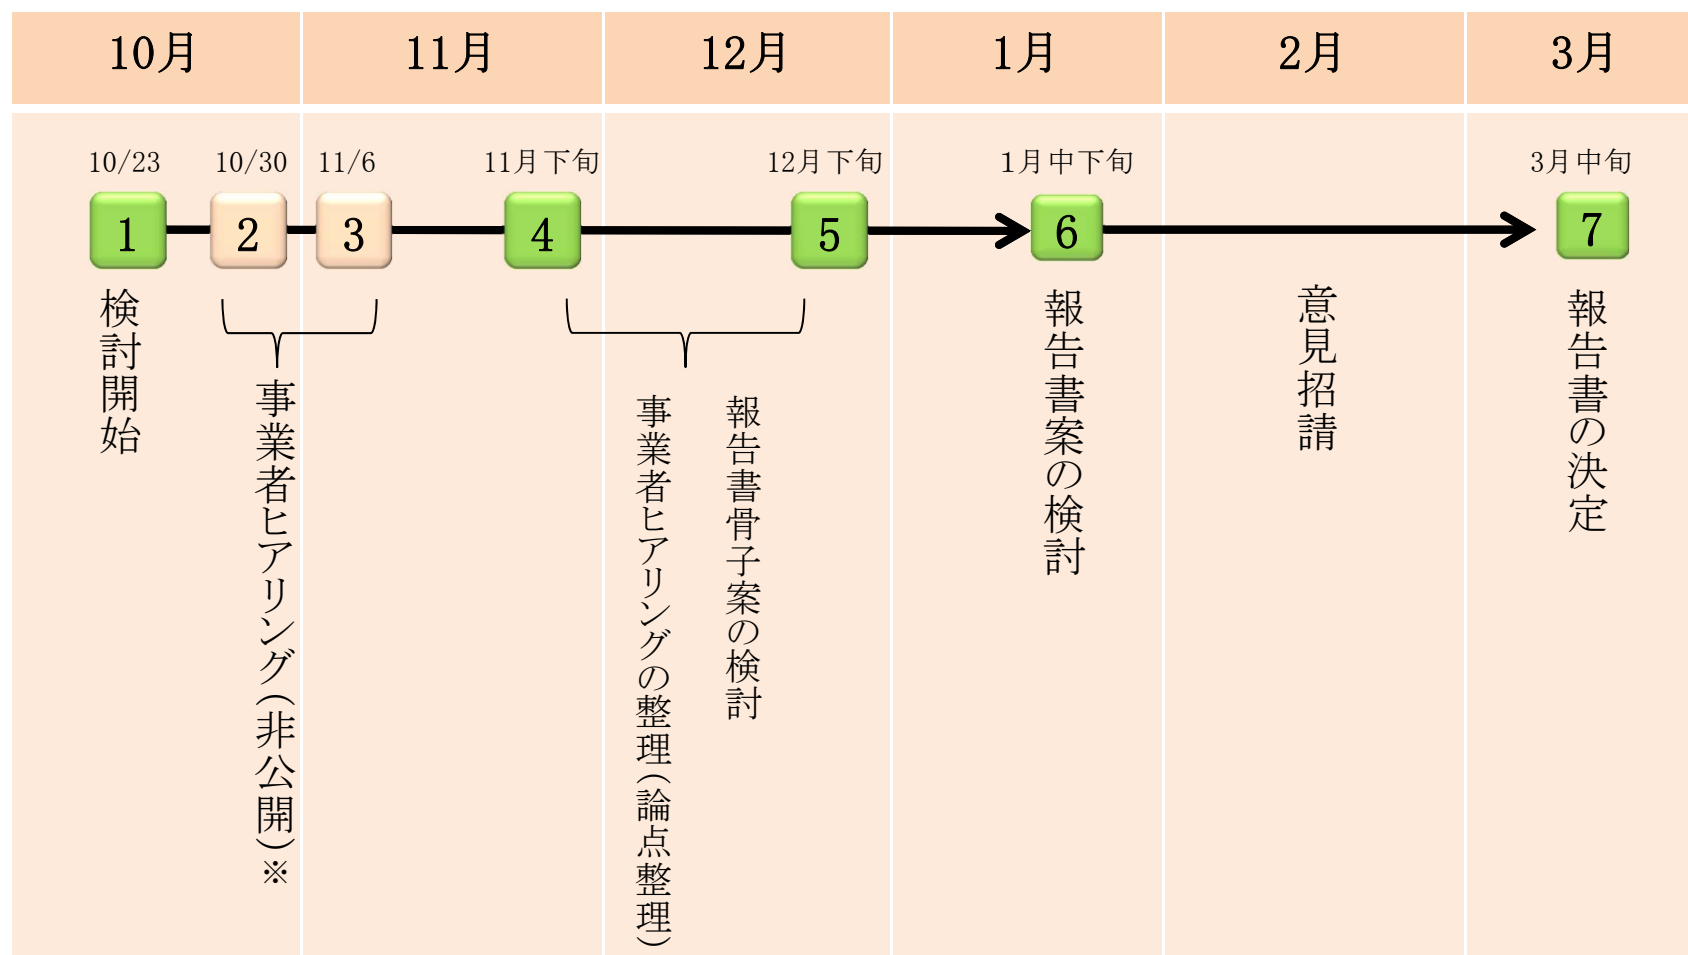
| 10月 | 11月 | 12月 | 1月 | 2月 | 3月 |
|---|---|---|---|---|---|

10/23
1
検討開始

10/30
2

11/6
3

事業者ヒアリング(非公開)※

11月下旬
4

12月下旬
5

事業者ヒアリングの整理(論点整理)

報告書骨子案の検討

1月中下旬
6
報告書案の検討

意見招請

3月中旬
7
報告書の決定